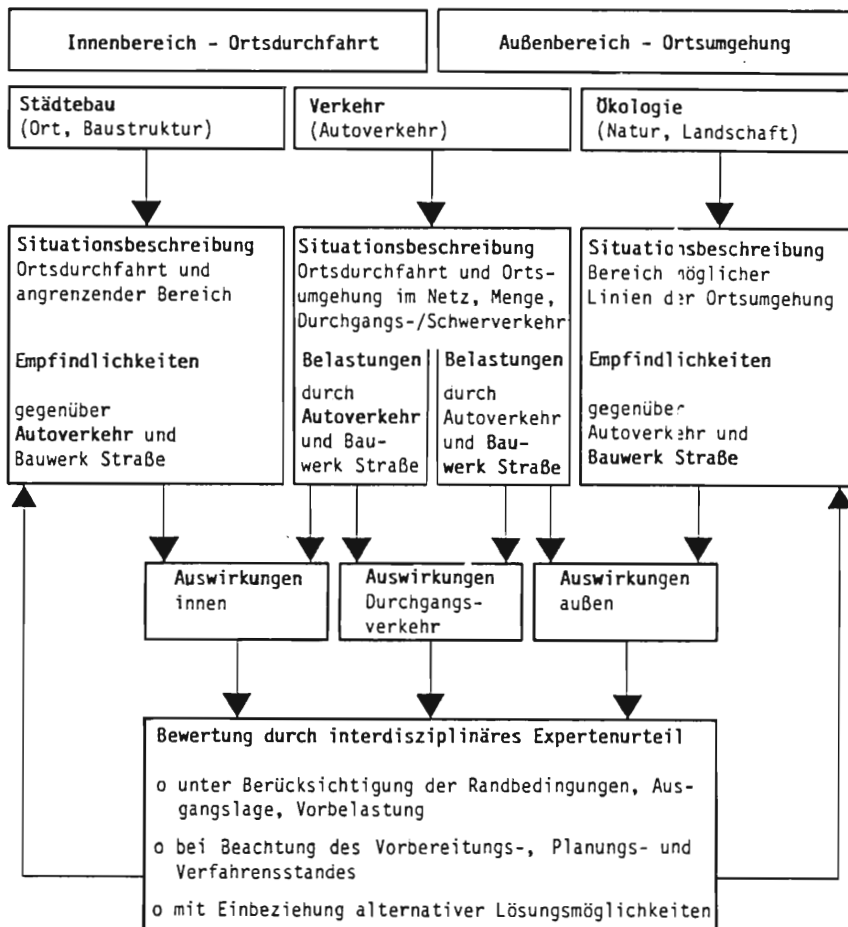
Innenbereich - Ortsdurchfahrt

Außenbereich - Ortsumgehung

Städtebau
(Ort, Baustruktur)

Verkehr
(Autoverkehr)

Ökologie
(Natur, Landschaft)

Situationsbeschreibung
Ortsdurchfahrt und angrenzender Bereich

Empfindlichkeiten

gegenüber Autoverkehr und Bauwerk Straße

Situationsbeschreibung
Ortsdurchfahrt und Ortsumgehung im Netz, Menge, Durchgangs-/Schwerverkehr

Belastungen
durch Autoverkehr und Bauwerk Straße

Belastungen
durch Autoverkehr und Bauwerk Straße

Situationsbeschreibung
Bereich möglicher Linien der Ortsumgehung

Empfindlichkeiten

gegenüber Autoverkehr und Bauwerk Straße

Auswirkungen
innen

Auswirkungen
Durchgangsverkehr

Auswirkungen
außen

Bewertung durch interdisziplinäres Expertenurteil

o unter Berücksichtigung der Randbedingungen, Ausgangslage, Vorbelastung

o bei Beachtung des Vorbereitungs-, Planungs- und Verfahrensstandes

o mit Einbeziehung alternativer Lösungsmöglichkeiten